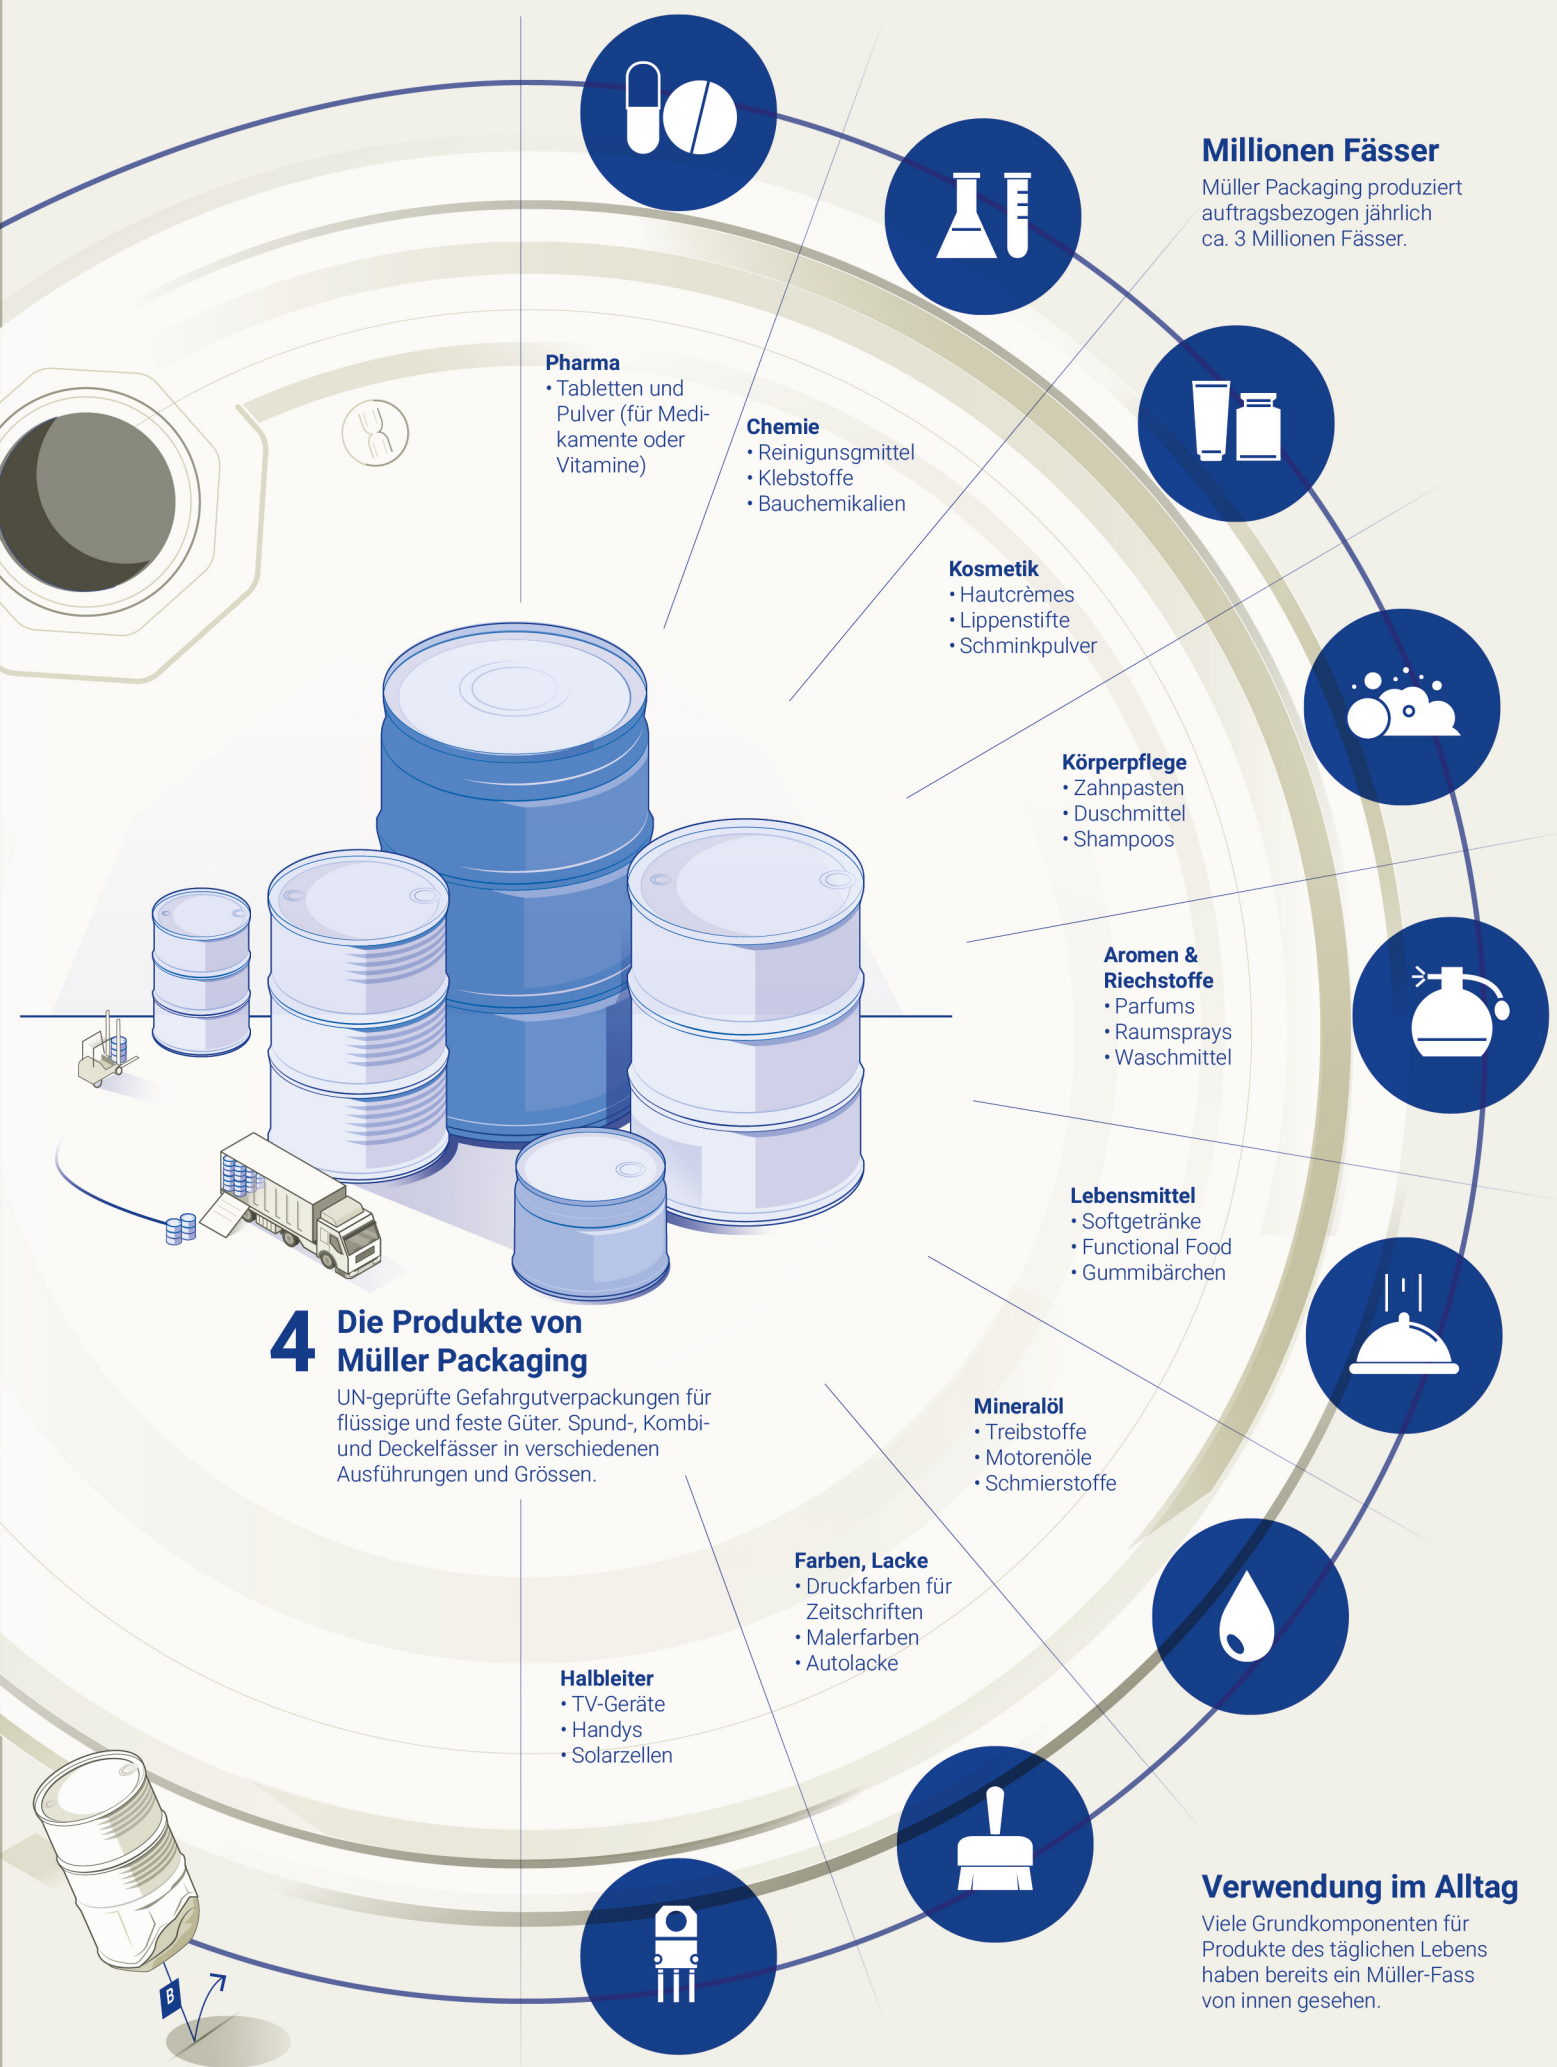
Millionen Fässer
Müller Packaging produziert auftragsbezogen jährlich ca. 3 Millionen Fässer.

Pharma
• Tabletten und Pulver (für Medikamente oder Vitamine)

Chemie
• Reinigungsmittel
• Klebstoffe
• Bauchemikalien

Kosmetik
• Hautcrèmes
• Lippenstifte
• Schminkpulver

Körperpflege
• Zahnpasten
• Duschmittel
• Shampoos

Aromen & Riechstoffe
• Parfums
• Raumsprays
• Waschmittel

Lebensmittel
• Softgetränke
• Functional Food
• Gummibärchen

4 Die Produkte von Müller Packaging
UN-geprüfte Gefahrgutverpackungen für flüssige und feste Güter. Spund-, Kombi- und Deckelfässer in verschiedenen Ausführungen und Grössen.

Mineralöl
• Treibstoffe
• Motorenöle
• Schmierstoffe

Farben, Lacke
• Druckfarben für Zeitschriften
• Malerfarben
• Autolacke

Halbleiter
• TV-Geräte
• Handys
• Solarzellen

Verwendung im Alltag
Viele Grundkomponenten für Produkte des täglichen Lebens haben bereits ein Müller-Fass von innen gesehen.

B